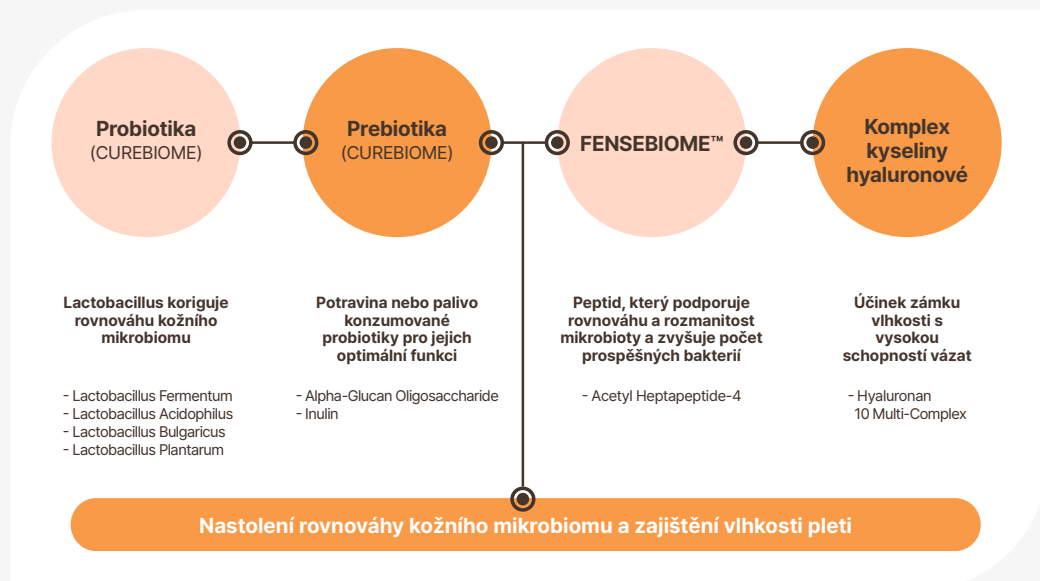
Probiotika
(CUREBIOME)

Prebiotika
(CUREBIOME)

FENSEBIOME™

Komplex kyseliny hyaluronové

Lactobacillus koriguje rovnováhu kožního mikrobiomu

- Lactobacillus Fermentum
- Lactobacillus Acidophilus
- Lactobacillus Bulgaricus
- Lactobacillus Plantarum

Potravina nebo palivo konzumované probiotiky pro jejich optimální funkci

- Alpha-Glucan Oligosaccharide
- Inulin

Peptid, který podporuje rovnováhu a rozmanitost mikrobioty a zvyšuje počet prospěšných bakterií

- Acetyl Heptapeptide-4

Účinek zámku vlhkosti s vysokou schopností vázat

- Hyaluronan 10 Multi-Complex

Nastolení rovnováhy kožního mikrobiomu a zajištění vlhkosti pleti